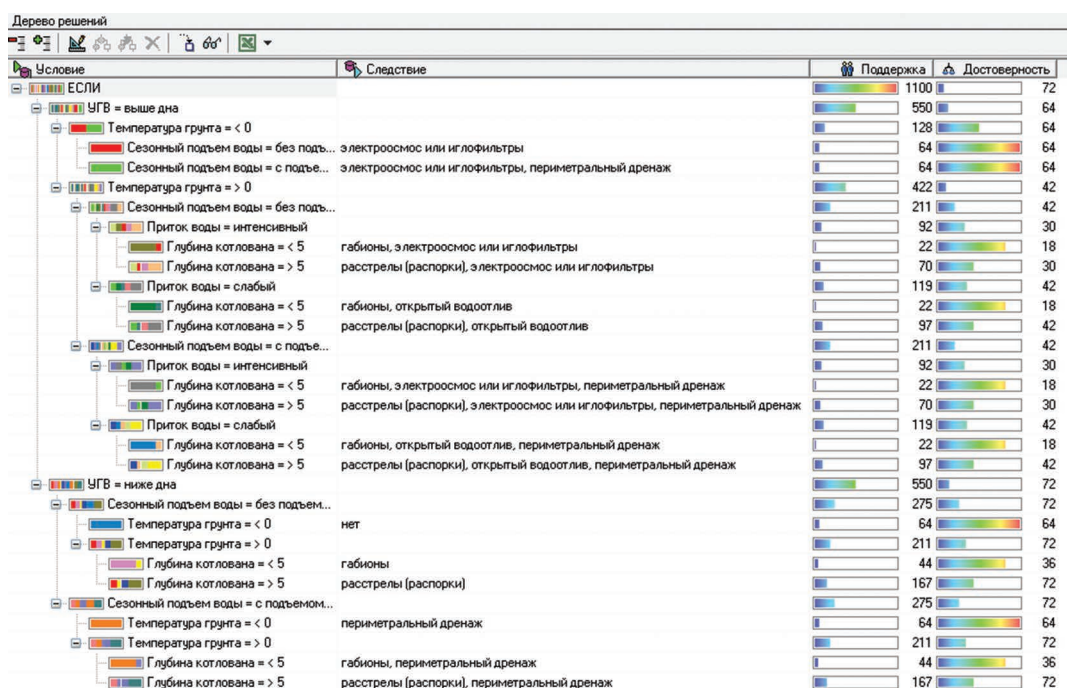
Дерево решений

| Условие | Следствие | Поддержка | Достоверность |
|---|---|---|---|
| ЕСЛИ | | 1100 | 72 |
| УГВ = выше дна | | 550 | 64 |
| Температура грунта = < 0 | | 128 | 64 |
| Сезонный подъем воды = без подъ... | электроосмос или иглофильтры | 64 | 64 |
| Сезонный подъем воды = с подъе... | электроосмос или иглофильтры, периметральный дренаж | 64 | 64 |
| Температура грунта = > 0 | | 422 | 42 |
| Сезонный подъем воды = без подъ... | | 211 | 42 |
| Приток воды = интенсивный | | 92 | 30 |
| Глубина котлована = < 5 | габионы, электроосмос или иглофильтры | 22 | 18 |
| Глубина котлована = > 5 | расстрелы (распорки), электроосмос или иглофильтры | 70 | 30 |
| Приток воды = слабый | | 119 | 42 |
| Глубина котлована = < 5 | габионы, открытый водоотлив | 22 | 18 |
| Глубина котлована = > 5 | расстрелы (распорки), открытый водоотлив | 97 | 42 |
| Сезонный подъем воды = с подъе... | | 211 | 42 |
| Приток воды = интенсивный | | 92 | 30 |
| Глубина котлована = < 5 | габионы, электроосмос или иглофильтры, периметральный дренаж | 22 | 18 |
| Глубина котлована = > 5 | расстрелы (распорки), электроосмос или иглофильтры, периметральный дренаж | 70 | 30 |
| Приток воды = слабый | | 119 | 42 |
| Глубина котлована = < 5 | габионы, открытый водоотлив, периметральный дренаж | 22 | 18 |
| Глубина котлована = > 5 | расстрелы (распорки), открытый водоотлив, периметральный дренаж | 97 | 42 |
| УГВ = ниже дна | | 550 | 72 |
| Сезонный подъем воды = без подъем... | | 275 | 72 |
| Температура грунта = < 0 | нет | 64 | 64 |
| Температура грунта = > 0 | | 211 | 72 |
| Глубина котлована = < 5 | габионы | 44 | 36 |
| Глубина котлована = > 5 | расстрелы (распорки) | 167 | 72 |
| Сезонный подъем воды = с подъемом... | | 275 | 72 |
| Температура грунта = < 0 | периметральный дренаж | 64 | 64 |
| Температура грунта = > 0 | | 211 | 72 |
| Глубина котлована = < 5 | габионы, периметральный дренаж | 44 | 36 |
| Глубина котлована = > 5 | расстрелы (распорки), периметральный дренаж | 167 | 72 |